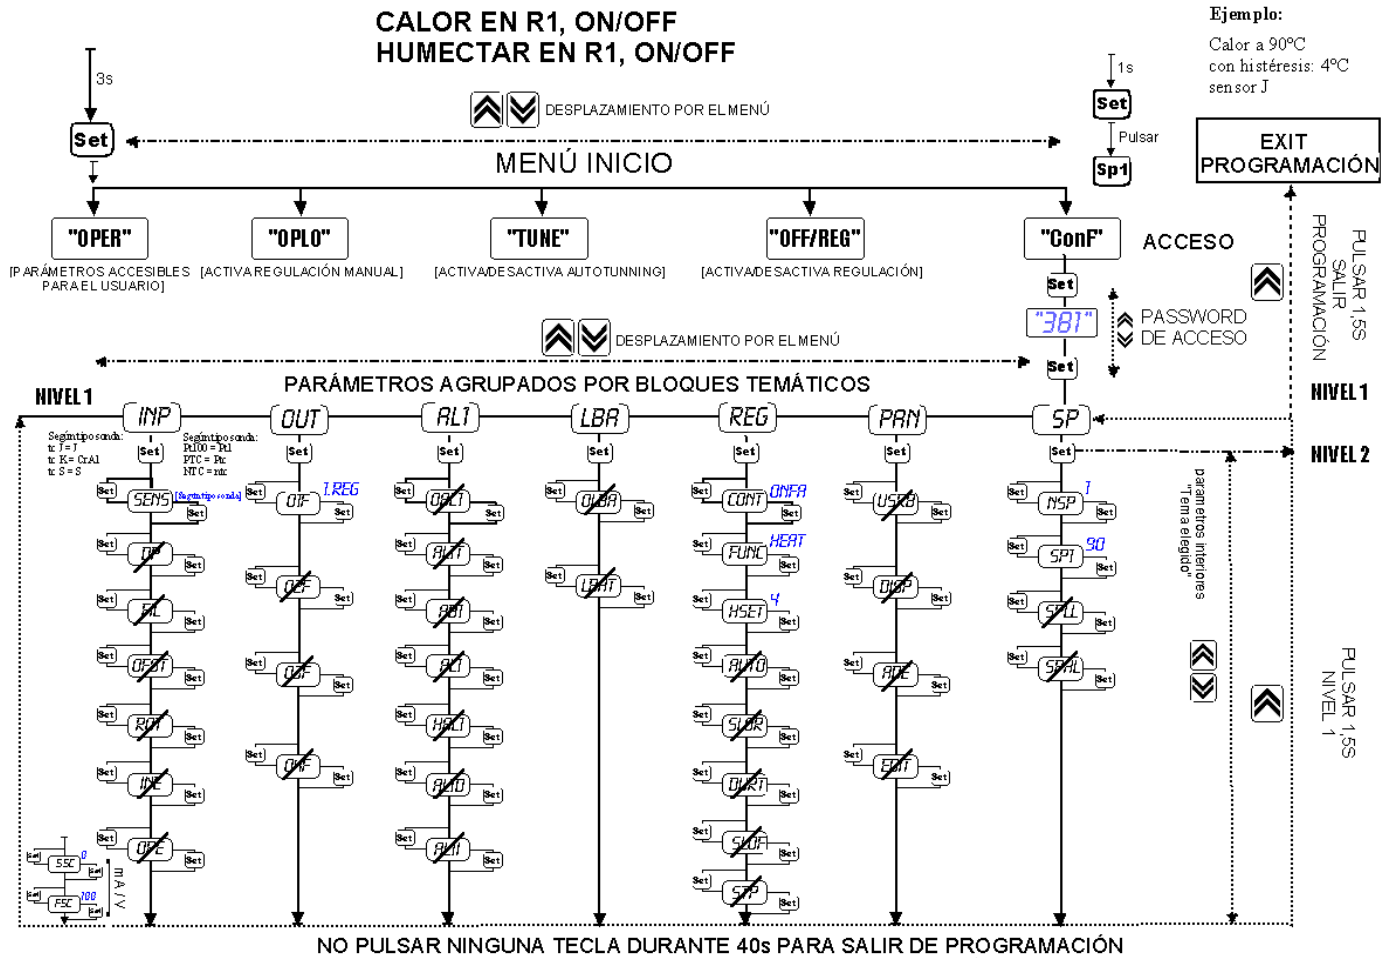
CALOR EN R1, ON/OFF
HUMECTAR EN R1, ON/OFF

Ejemplo:
Calor a 90ºC
con histéresis: 4ºC
sensor J

3s
Set
DESPLAZAMIENTO POR EL MENÚ
MENÚ INICIO
1s
Set
Pulsar
Sp1
EXIT PROGRAMACIÓN

"OPER"
[PARÁMETROS ACCESIBLES PARA EL USUARIO]
"OPLO"
[ACTIVA REGULACIÓN MANUAL]
"TUNE"
[ACTIVA/DESACTIVA AUTOTUNNING]
"OFF/REG"
[ACTIVA/DESACTIVA REGULACIÓN]
"ConF"
ACCESO
Set
"381"
PASSWORD DE ACCESO
Set
PULSAR 1,5S SALIR PROGRAMACIÓN

DESPLAZAMIENTO POR EL MENÚ
PARÁMETROS AGRUPADOS POR BLOQUES TEMÁTICOS
NIVEL 1
INP
OUT
AL1
LBA
REG
PAN
SP
NIVEL 1
NIVEL 2

Según tipo sonda:
tc J = J
tc K = CrAl
tc S = S
Según tipo sonda:
Pt100 = Pt
PTC = Ptc
NTC = ntc

Set
SENS [Según tipo sonda]
DP
FIL
OFST
ROT
INE
OPE
SSC 0
FSC 100
mA / V

Set
O1F 1.REG
O2F
O3F
O4F

Set
OAL1
AL1T
AB1
AL1
HAL1
AL1D
AL1I

Set
OLBA
LBAT

Set
CONT ONFA
FUNC HEAT
HSET 4
AUTO
SLOR
DURT
SLOF
STP

Set
USRB
DISP
ADE
EDIT

Set
NSP 1
SP1 90
SPLL
SPHL

parametros interiores "Tema elegido"

PULSAR 1,5S NIVEL 1

NO PULSAR NINGUNA TECLA DURANTE 40s PARA SALIR DE PROGRAMACIÓN